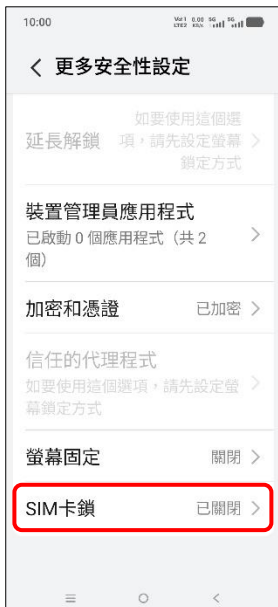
10:00

〈 更多安全性設定

延長解鎖 如要使用這個選項，請先設定螢幕鎖定方式 >

裝置管理員應用程式
已啟動 0 個應用程式（共 2 個） >

加密和憑證 已加密 >

信任的代理程式
如要使用這個選項，請先設定螢幕鎖定方式 >

螢幕固定 關閉 >

SIM卡鎖 已關閉 >

≡ ○ <